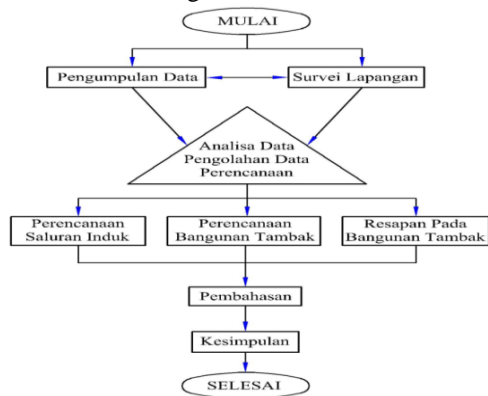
MULAI

Pengumpulan Data

Survei Lapangan

Analisa Data
Pengolahan Data
Perencanaan

Perencanaan
Saluran Induk

Perencanaan
Bangunan Tambak

Resapan Pada
Bangunan Tambak

Pembahasan

Kesimpulan

SELESAI